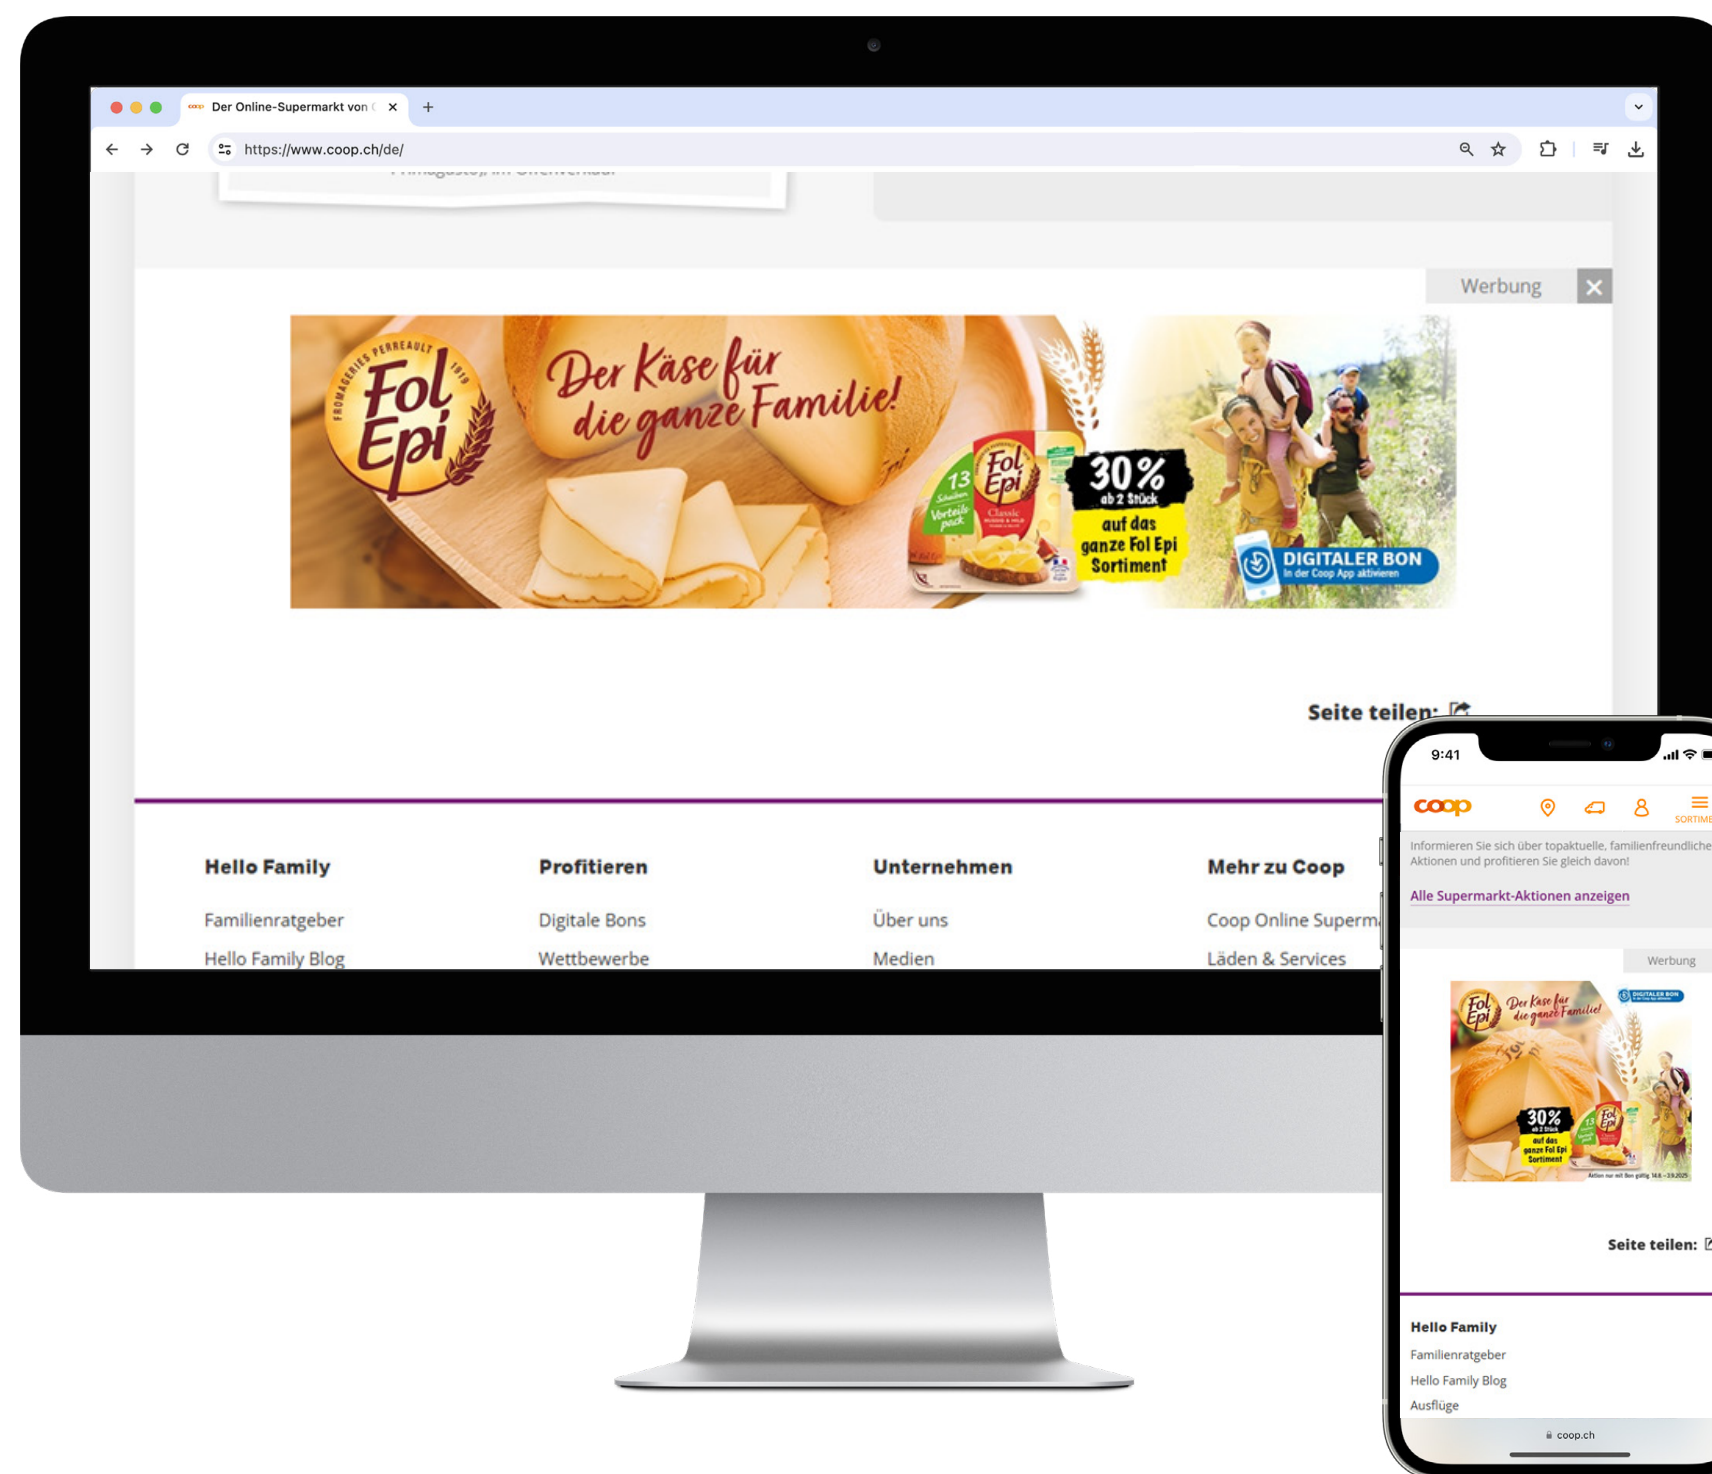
Der Online-Supermarkt von
https://www.coop.ch/de/

Werbung

FROMAGERIES PERREAULT 1919
Fol Epi

Der Käse für die ganze Familie!

13 Scheiben Vorteilspack
Fol Epi Classic

30% ab 2 Stück auf das ganze Fol Epi Sortiment

DIGITALER BON
In der Coop App aktivieren

Seite teilen:

Hello Family
Familienratgeber
Hello Family Blog

Profitieren
Digitale Bons
Wettbewerbe

Unternehmen
Über uns
Medien

Mehr zu Coop
Coop Online Superm
Läden & Services

9:41

coop
SORTIME

Informieren Sie sich über topaktuelle, familienfreundliche Aktionen und profitieren Sie gleich davon!

Alle Supermarkt-Aktionen anzeigen

Werbung

Fol Epi
Der Käse für die ganze Familie!
DIGITALER BON
30% ab 2 Stück auf das ganze Fol Epi Sortiment

Seite teilen:

Hello Family
Familienratgeber
Hello Family Blog
Ausflüge

coop.ch